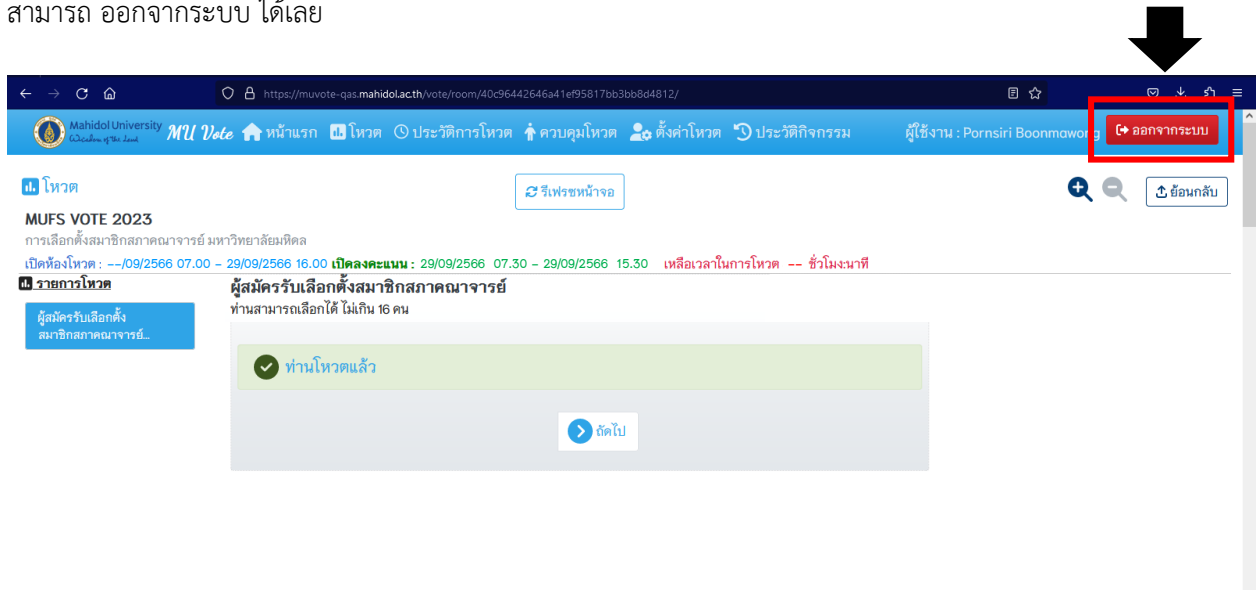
สามารถ ออกจากระบบ ได้เลย

https://muvote-qas.mahidol.ac.th/vote/room/40c96442646a41ef95817bb3bb8d4812/

Mahidol University Wisdom of the Land MU Vote หน้าแรก โหวต ประวัติการโหวต ควบคุมโหวต ตั้งค่าโหวต ประวัติกิจกรรม ผู้ใช้งาน : Pornsiri Boonmawong ออกจากระบบ

โหวต

รีเฟรชหน้าจอ

ย้อนกลับ

MUFS VOTE 2023

การเลือกตั้งสมาชิกสภาคณาจารย์ มหาวิทยาลัยมหิดล

เปิดห้องโหวต : --/09/2566 07.00 - 29/09/2566 16.00 เปิดลงคะแนน : 29/09/2566 07.30 - 29/09/2566 15.30 เหลือเวลาในการโหวต -- ชั่วโมงนาที

รายการโหวต

ผู้สมัครรับเลือกตั้ง สมาชิกสภาคณาจารย์...

ผู้สมัครรับเลือกตั้งสมาชิกสภาคณาจารย์

ท่านสามารถเลือกได้ ไม่เกิน 16 คน

ท่านโหวตแล้ว

ถัดไป